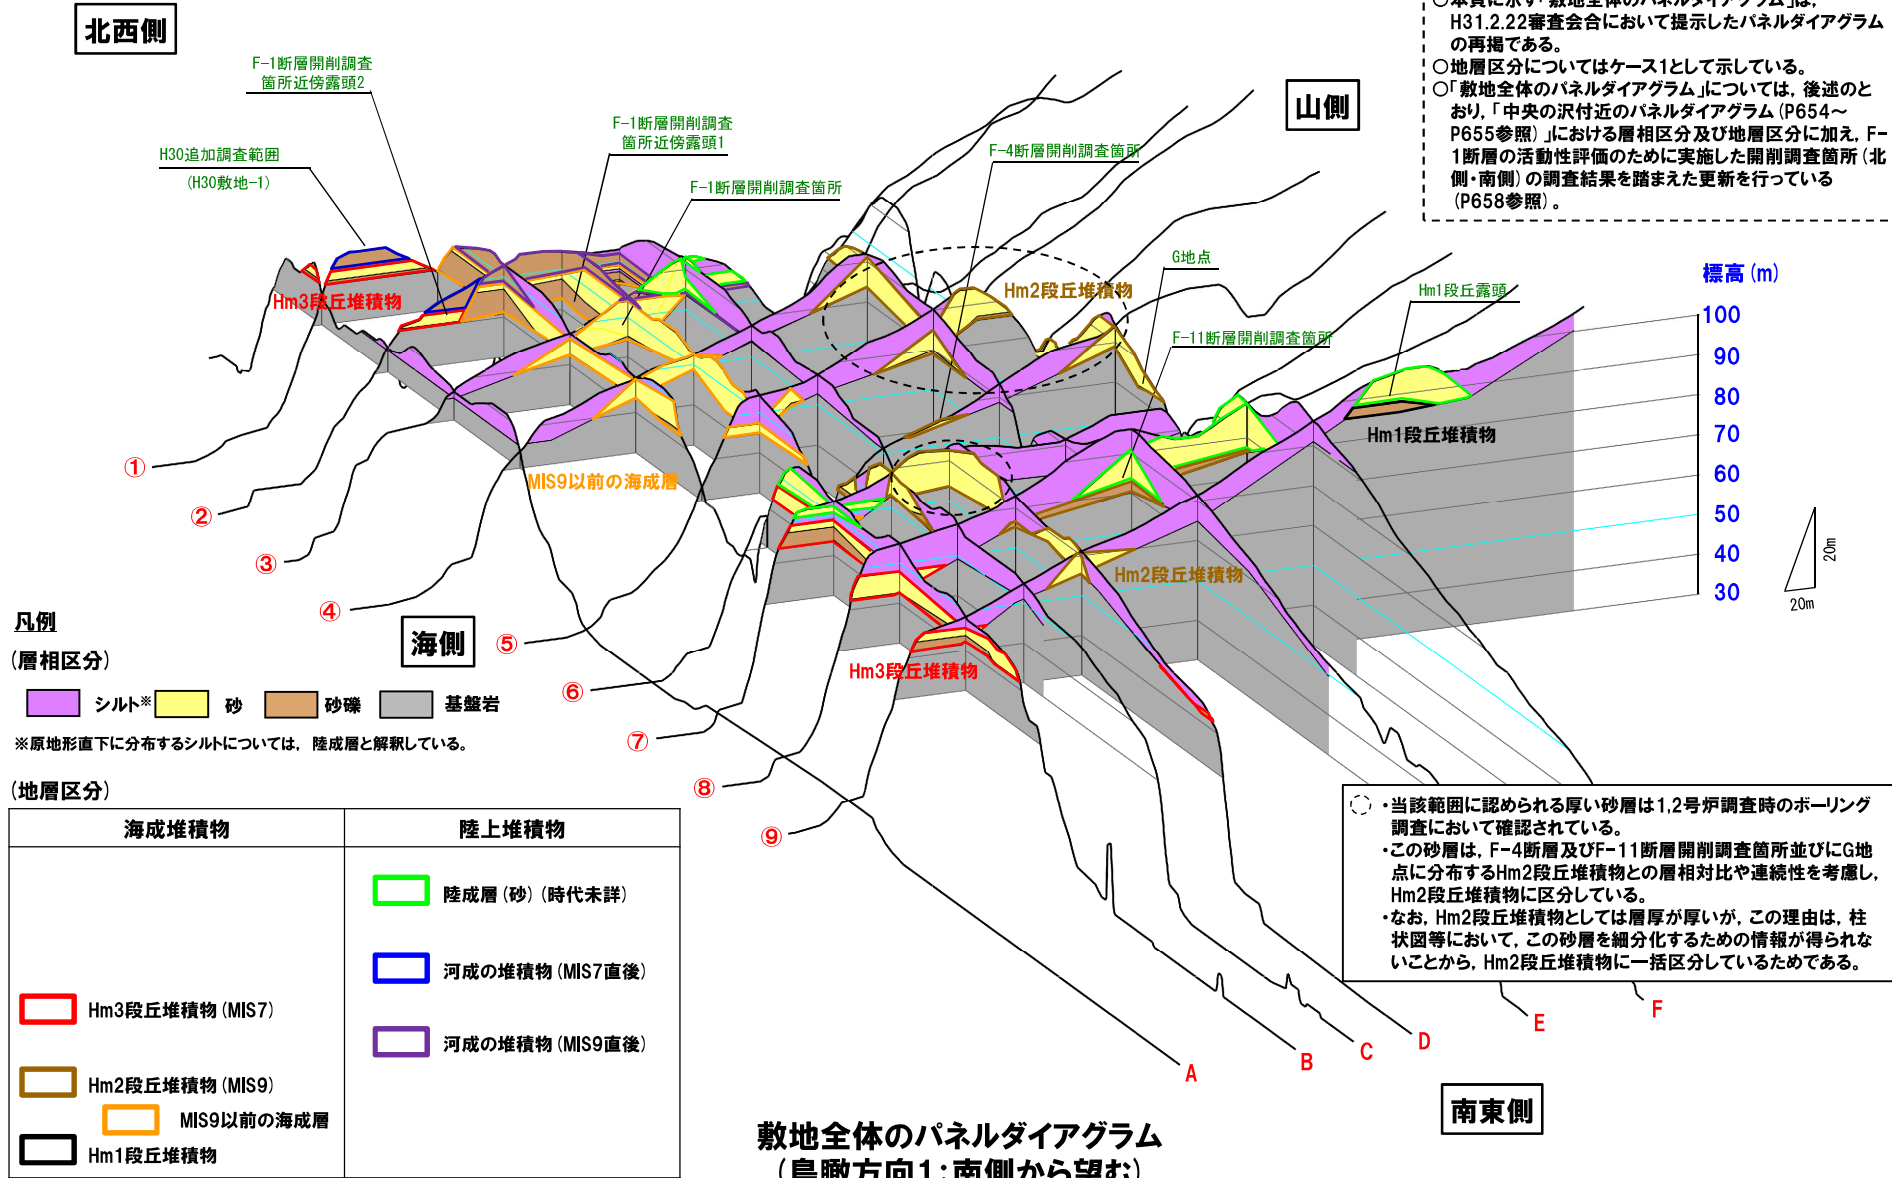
北西側

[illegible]H31.2.22審査会合において提示したパネルダイアグラムの再掲である。
○地層区分についてはケース1として示している。
○「敷地全体のパネルダイアグラム」については，後述のとおり，「中央の沢付近のパネルダイアグラム（P654～P655参照）」における層相区分及び地層区分に加え，F-1断層の活動性評価のために実施した開削調査箇所（北側・南側）の調査結果を踏まえた更新を行っている（P658参照）。

山側

F-1断層開削調査箇所近傍露頭2
F-1断層開削調査箇所近傍露頭1
H30追加調査範囲（H30敷地-1）
F-1断層開削調査箇所
F-4断層開削調査箇所
G地点
Hm2段丘堆積物
F-11断層開削調査箇所
Hm1段丘露頭
Hm1段丘堆積物
Hm3段丘堆積物
MIS9以前の海成層
Hm2段丘堆積物
Hm3段丘堆積物

標高（m）
100
90
80
70
60
50
40
30
20m
20m

①
②
③
④
⑤
⑥
⑦
⑧
⑨

海側

凡例
（層相区分）
シルト※ 砂 砂礫 基盤岩
※原地形直下に分布するシルトについては，陸成層と解釈している。

（地層区分）
| 海成堆積物 | 陸上堆積物 |
|---|---|
| Hm3段丘堆積物（MIS7）<br>Hm2段丘堆積物（MIS9）<br>MIS9以前の海成層<br>Hm1段丘堆積物 | 陸成層（砂）（時代未詳）<br>河成の堆積物（MIS7直後）<br>河成の堆積物（MIS9直後） |

・当該範囲に認められる厚い砂層は1,2号炉調査時のボーリング調査において確認されている。
・この砂層は，F-4断層及びF-11断層開削調査箇所並びにG地点に分布するHm2段丘堆積物との層相対比や連続性を考慮し，Hm2段丘堆積物に区分している。
・なお，Hm2段丘堆積物としては層厚が厚いが，この理由は，柱状図等において，この砂層を細分化するための情報が得られないことから，Hm2段丘堆積物に一括区分しているためである。

A B C D E F

南東側

敷地全体のパネルダイアグラム
（鳥瞰方向1：南側から望む）